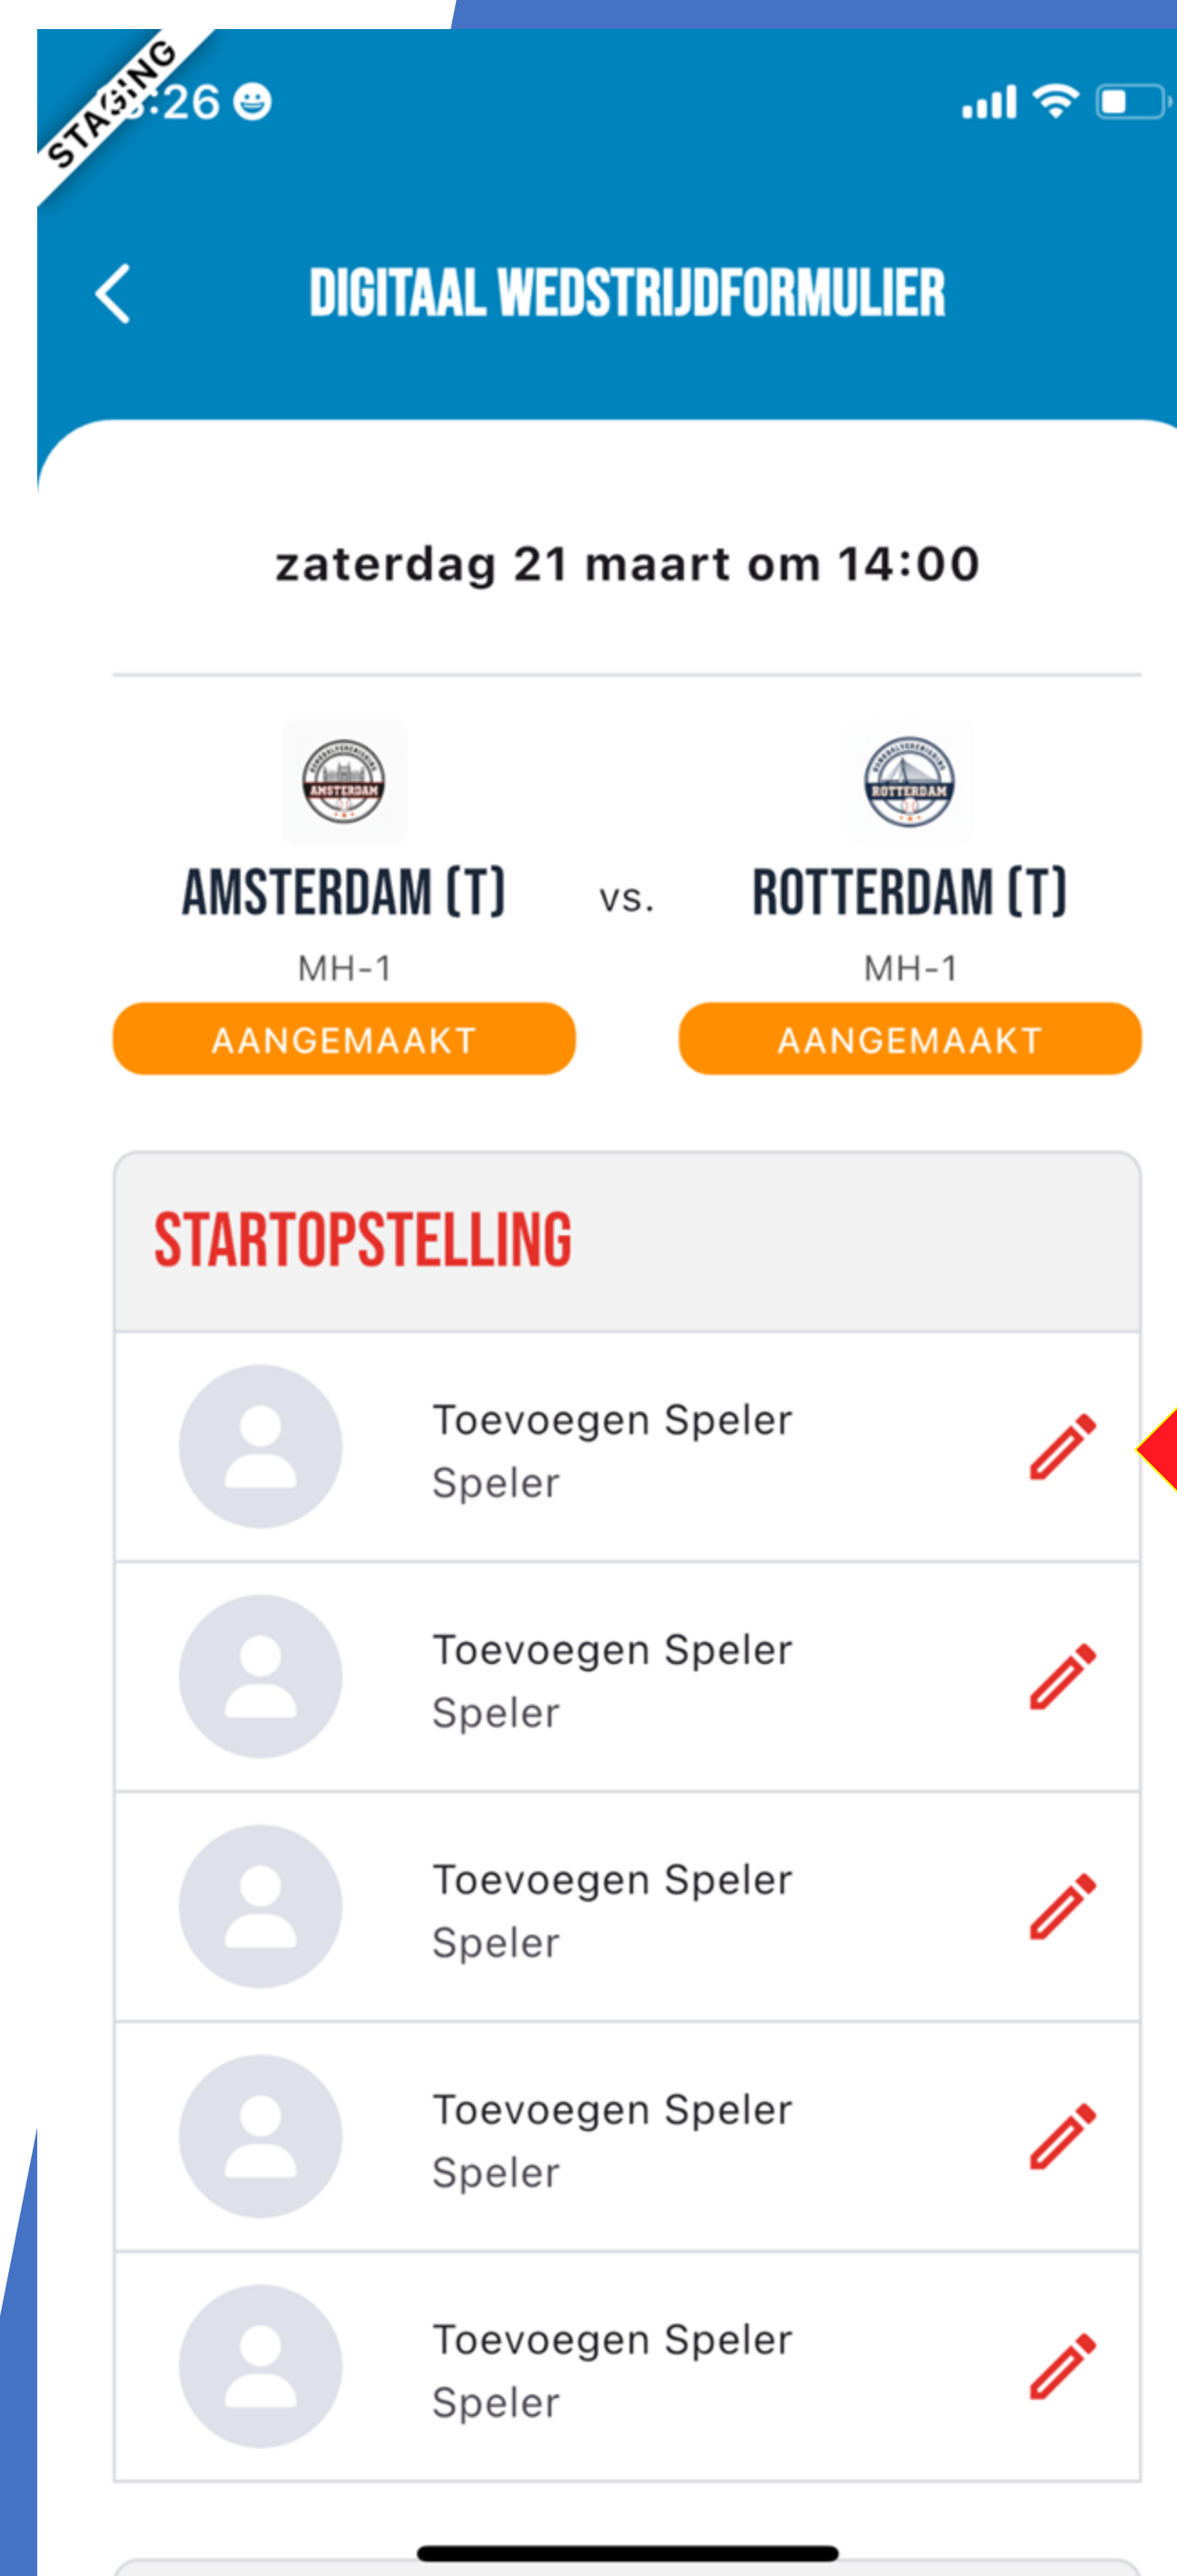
STAGING
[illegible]:26

DIGITAAL WEDSTRIJDFORMULIER

zaterdag 21 maart om 14:00

AMSTERDAM

ROTTERDAM

AMSTERDAM (T) vs. ROTTERDAM (T)

MH-1

MH-1

AANGEMAAKT

AANGEMAAKT

STARTOPSTELLING

Toevoegen Speler
Speler

Toevoegen Speler
Speler

Toevoegen Speler
Speler

Toevoegen Speler
Speler

Toevoegen Speler
Speler